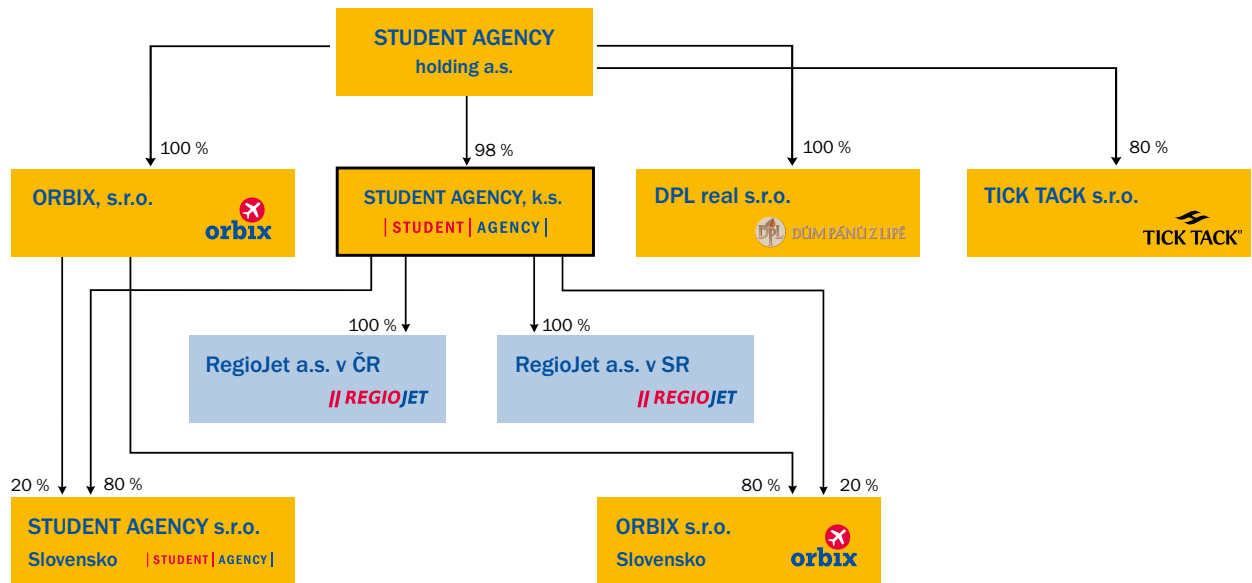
STUDENT AGENCY
holding a.s.

100 %

98 %

100 %

80 %

ORBIX, s.r.o.
orbix

STUDENT AGENCY, k.s.
| STUDENT | AGENCY |

DPL real s.r.o.
DPL DŮM PÁNŮ Z LIPÉ

TICK TACK s.r.o.
TICK TACK

100 %

100 %

RegioJet a.s. v ČR
|| REGIOJET

RegioJet a.s. v SR
|| REGIOJET

20 %

80 %

80 %

20 %

STUDENT AGENCY s.r.o.
Slovensko
| STUDENT | AGENCY |

ORBIX s.r.o.
Slovensko
orbix